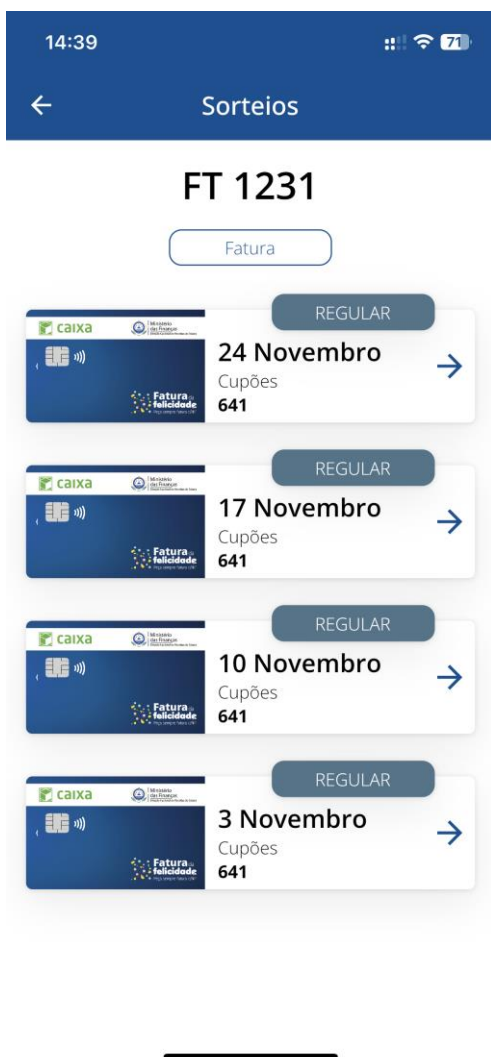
14:39

71

←

Sorteios

FT 1231

Fatura

caixa
Ministério das Finanças
Fatura da felicidade

REGULAR

24 Novembro
Cupões
641

→

caixa
Ministério das Finanças
Fatura da felicidade

REGULAR

17 Novembro
Cupões
641

→

caixa
Ministério das Finanças
Fatura da felicidade

REGULAR

10 Novembro
Cupões
641

→

caixa
Ministério das Finanças
Fatura da felicidade

REGULAR

3 Novembro
Cupões
641

→